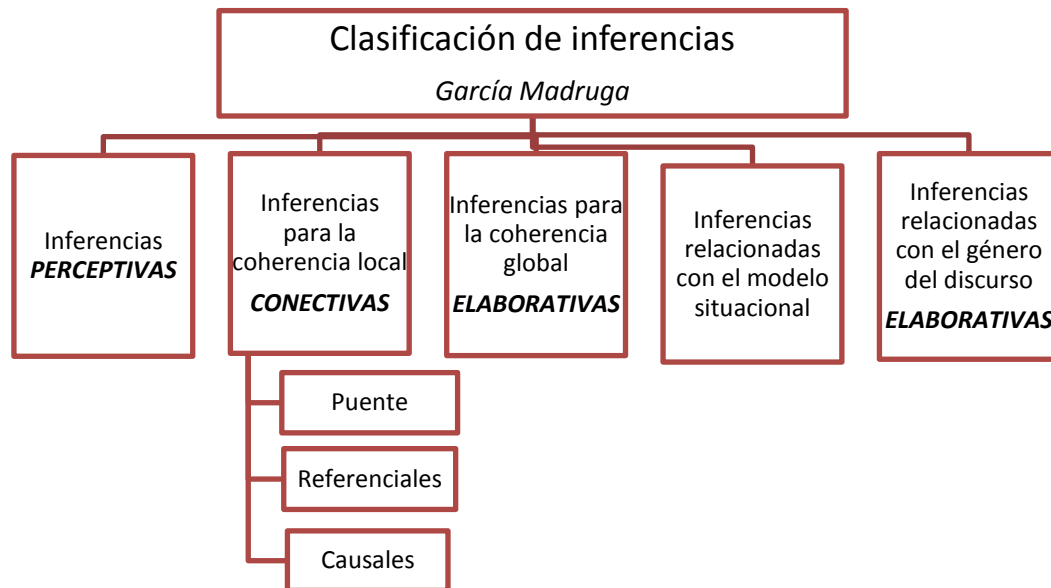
Clasificación de inferencias

*García Madruga*

Inferencias **PERCEPTIVAS**

Inferencias para la coherencia local **CONECTIVAS**

Puente

Referenciales

Causales

Inferencias para la coherencia global **ELABORATIVAS**

Inferencias relacionadas con el modelo situacional

Inferencias relacionadas con el género del discurso **ELABORATIVAS**